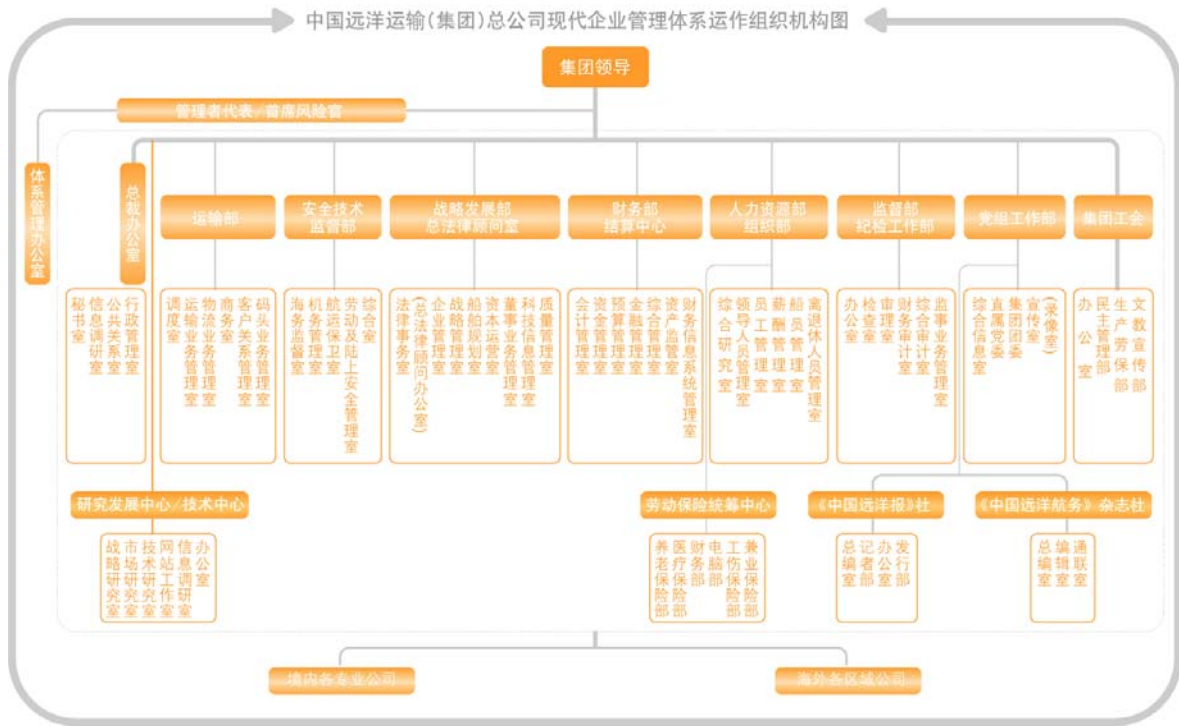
中国远洋运输(集团)总公司现代企业管理体系运作组织机构图

集团领导

管理者代表/首席风险官

体系管理办公室

总裁办公室

运输部

安全技术监督部

战略发展部
总法律顾问室

财务部
结算中心

人力资源部
组织部

监督部
纪检工作部

党组工作部

集团工会

秘书室
信息调研室
公共关系室
行政管理室

调度室
运输业务管理室
物流业务管理室
商务室
客户关系管理室
码头业务管理室

海务监督室
机务管理室
航运保卫室
劳动及陆上安全管理室
综合室

法律事务室(总法律顾问办公室)
企业管理室
战略管理室
船舶规划室
资本运营室
董事业务管理室
科技信息管理室
质量管理室

会计管理室
资金管理室
预算管理室
金融管理室
综合管理室
资产监管室
财务信息系统管理室

综合研究室
领导人员管理室
员工管理室
薪酬管理室
船员管理室
离退休人员管理室

办公室
检查室
审理室
财务审计室
综合审计室
监事业务管理室

综合信息室
直属党委
集团团委
宣传室(录像室)

办公室
民主管理部
生产劳保部
文教宣传部

研究发展中心/技术中心

战略研究室
市场研究室
技术研究室
网站工作室
信息调研室
办公室

劳动保险统筹中心

养老保险部
医疗保险部
财务部
电脑部
工伤保险部
兼业保险部

《中国远洋报》社

总编室
记者部
办公室
发行部

《中国远洋航务》杂志社

总编室
编辑室
通联室

境内各专业公司

海外各区域公司